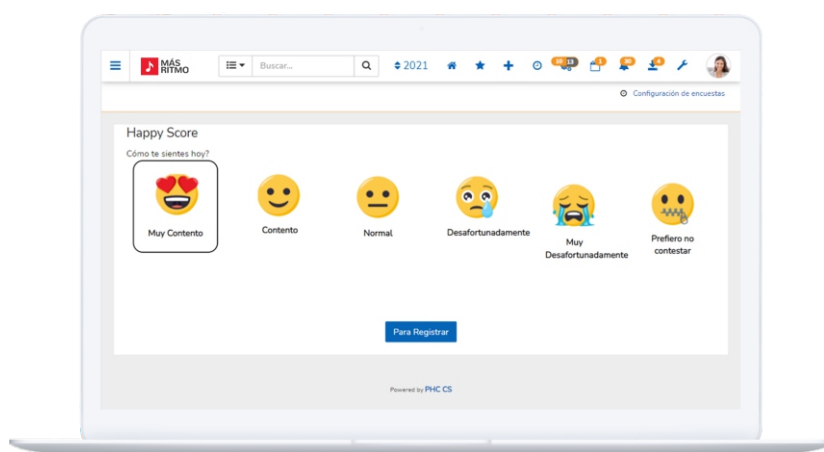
MÁS RITMO

Buscar...

2021

16 13 1 30 4

Configuración de encuestas

Happy Score

Cómo te sientes hoy?

Muy Contento

Contento

Normal

Desafortunadamente

Muy Desafortunadamente

Prefiero no contestar

Para Registrar

Powered by PHC CS